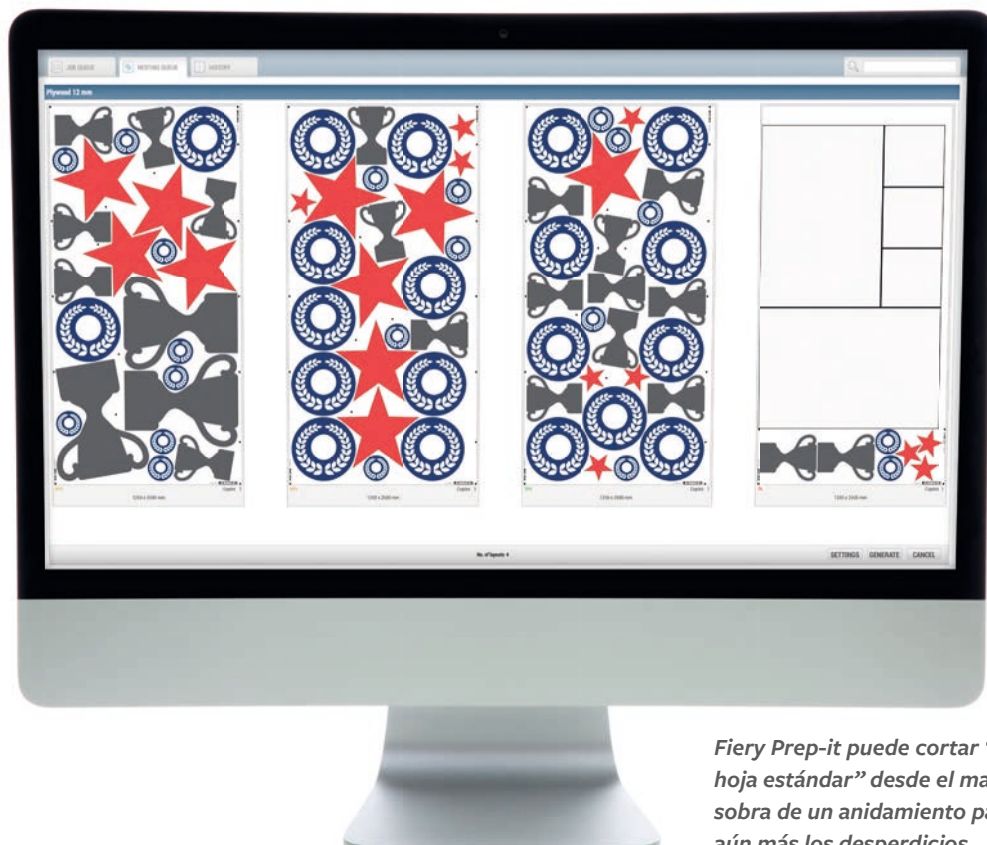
JOB QUEUE NESTING QUEUE HISTORY

Plywood 12 mm

1250 x 2500 mm Copies: 1

1250 x 2500 mm Copies: 1

1250 x 2500 mm Copies: 1

1250 x 2500 mm Copies: 1

No. of layouts: 4

SETTINGS GENERATE CANCEL

Fiery Prep-it puede cortar "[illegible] hoja estándar" desde el ma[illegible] sobra de un anidamiento pa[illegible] aún más los desperdicios.